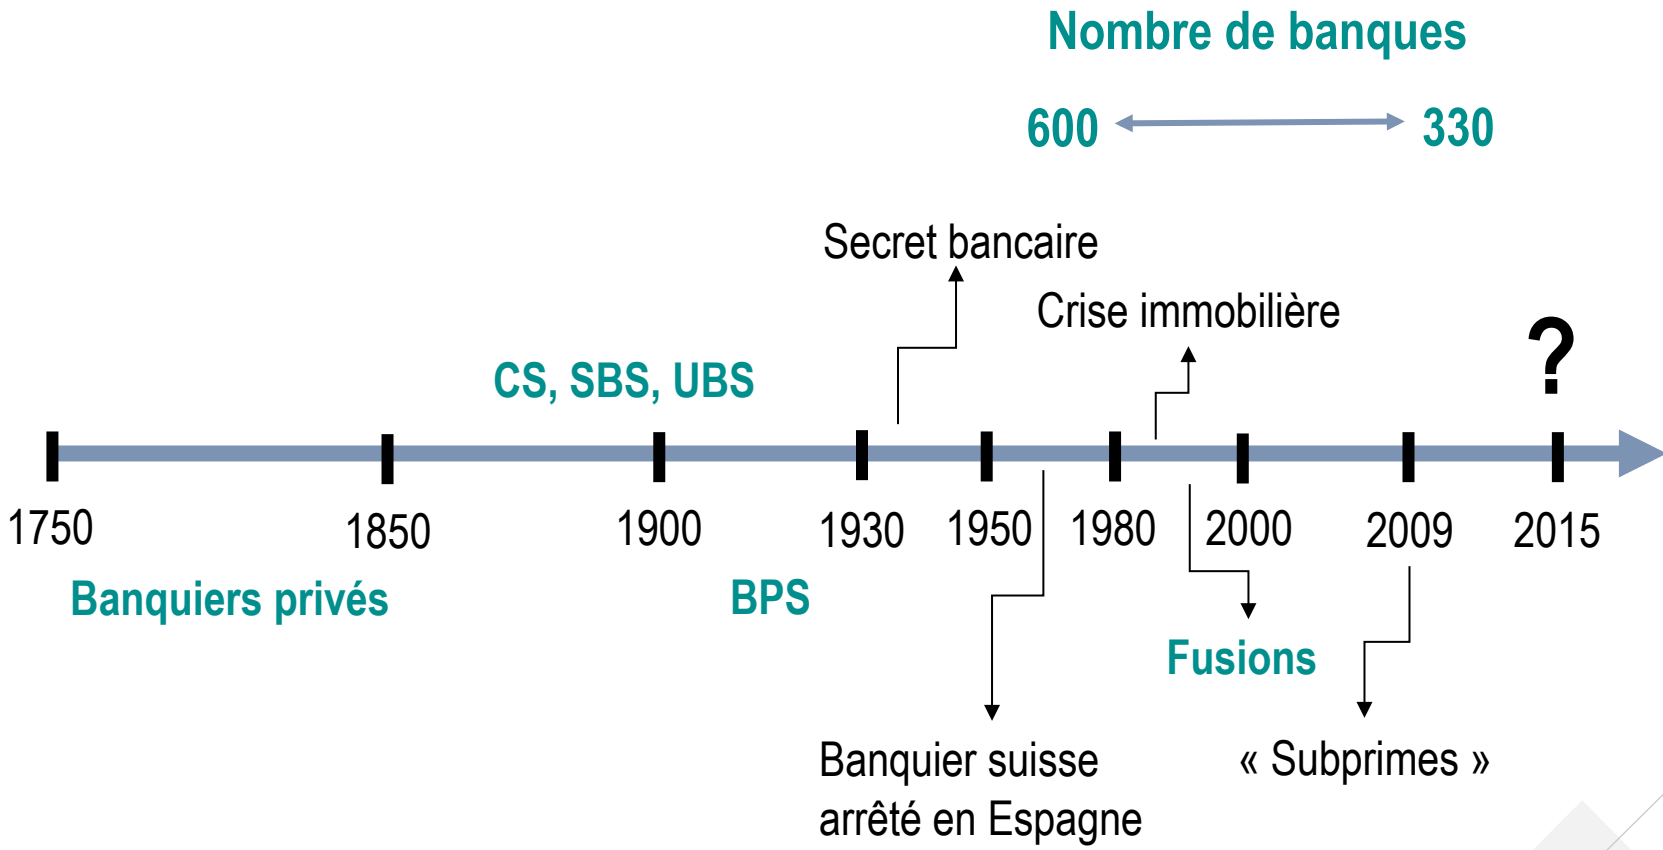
Nombre de banques

600 330

Secret bancaire

Crise immobilière

CS, SBS, UBS

?

1750 1850 1900 1930 1950 1980 2000 2009 2015

Banquiers privés

BPS

Fusions

Banquier suisse arrêté en Espagne

« Subprimes »